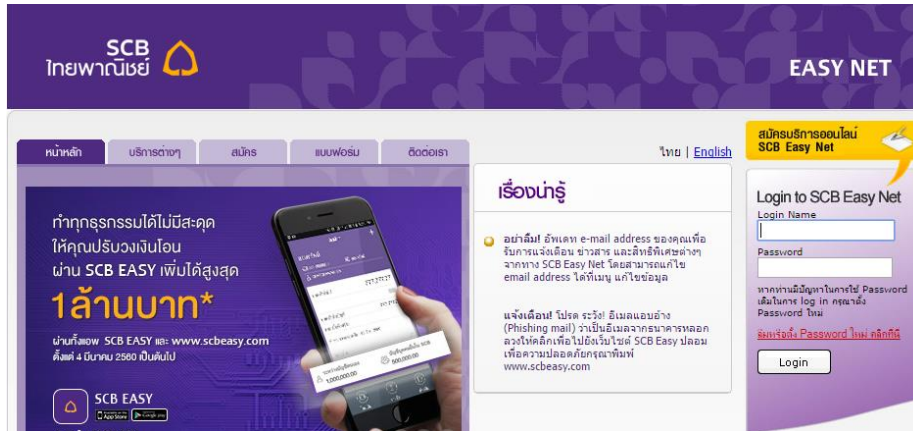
SCB ไทยพาณิชย์

EASY NET

หน้าหลัก | บริการต่างๆ | สมัคร | แบบฟอร์ม | ติดต่อเรา

ไทย | English

ทำทุกธุรกรรมได้ไม่มีสะดุด ให้คุณปรับวงเงินโอน ผ่าน SCB EASY เพิ่มได้สูงสุด

1ล้านบาท*

ผ่านทั้งแอพ SCB EASY และ www.scbeasy.com ตั้งแต่ 4 มีนาคม 2560 เป็นต้นไป

SCB EASY

1,000,000.00

เรื่องน่ารู้

อย่าลืม! อัพเดท e-mail address ของคุณเพื่อรับการแจ้งเตือน ข่าวสาร และสิทธิพิเศษต่างๆ จากทาง SCB Easy Net โดยสามารถแก้ไข email address ได้ที่เมนู แก้ไขข้อมูล

แจ้งเตือน! โปรด ระวัง! อีเมลแอบอ้าง (Phishing mail) ว่าเป็นอีเมลจากธนาคารหลอกลวงให้คลิกเพื่อไปยังเว็บไซต์ SCB Easy ปลอม เพื่อความปลอดภัยกรุณาพิมพ์ www.scbeasy.com

สมัครบริการออนไลน์ SCB Easy Net

Login to SCB Easy Net

Login Name

Password

หากท่านมีปัญหาในการใช้ Password เดิมในการ log in กรุณาตั้ง Password ใหม่

ลืมหรือตั้ง Password ใหม่ คลิกที่นี่

Login